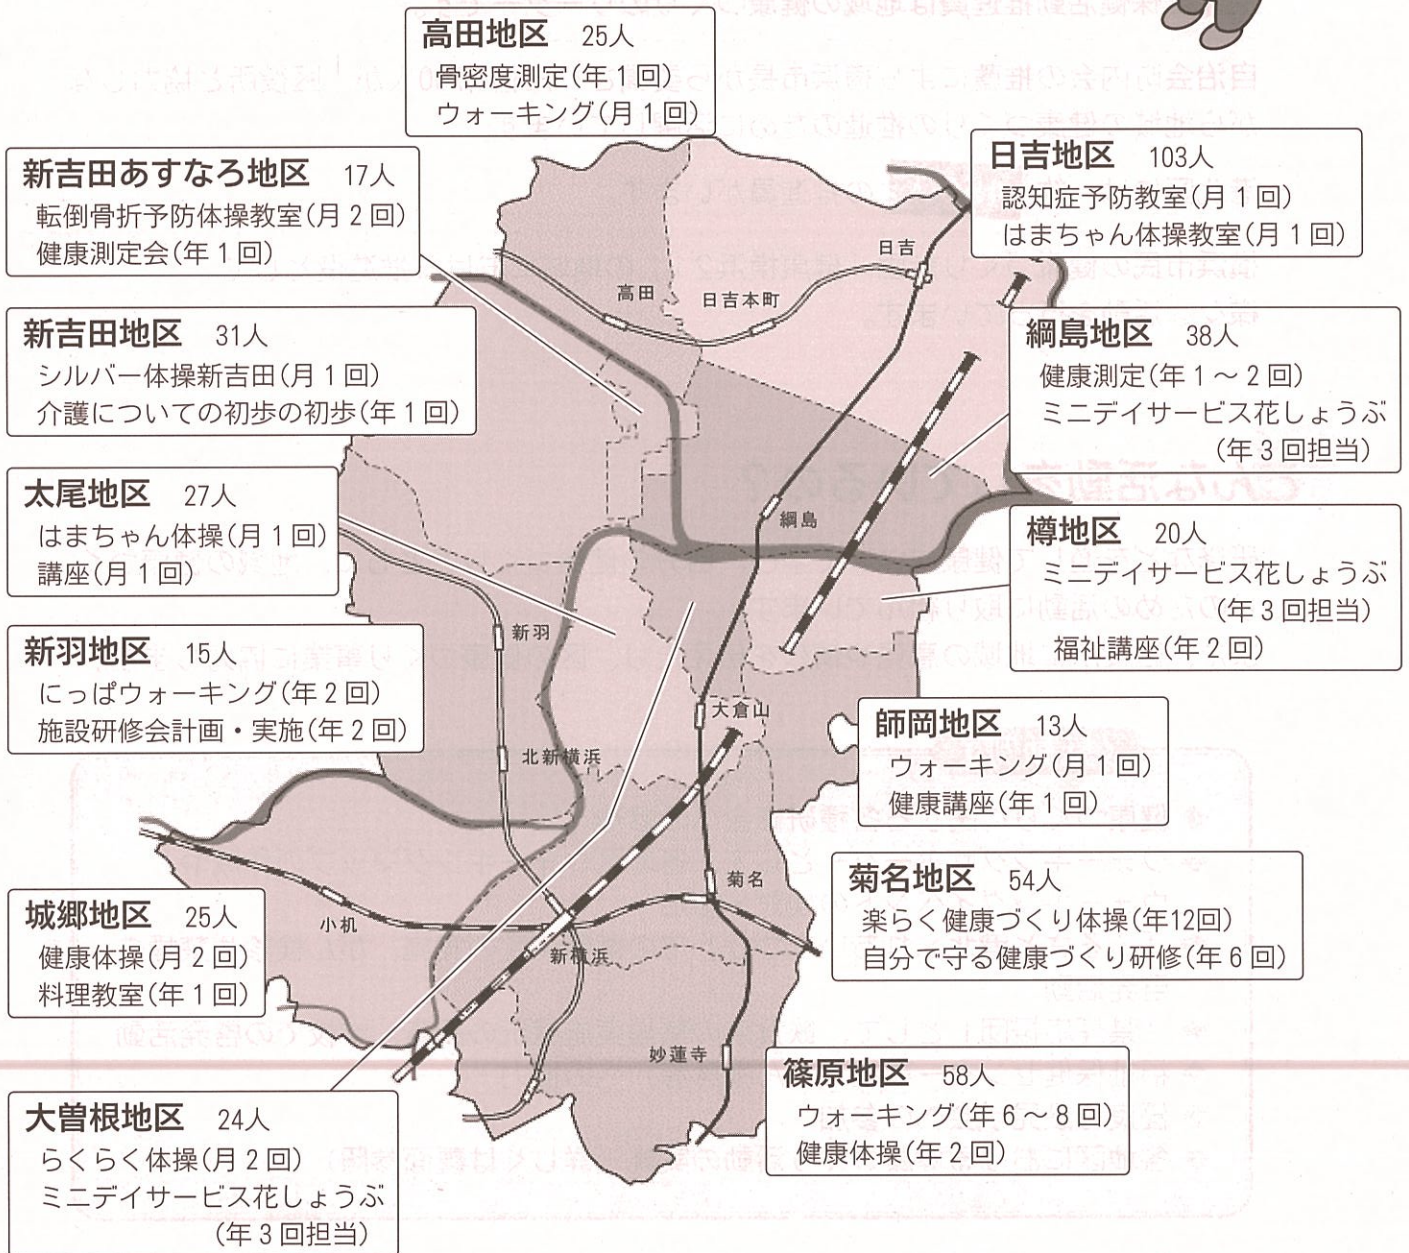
高田地区　25人
骨密度測定(年１回)
ウォーキング(月１回)

新吉田あすなろ地区　17人
転倒骨折予防体操教室(月２回)
健康測定会(年１回)

日吉地区　103人
認知症予防教室(月１回)
はまちゃん体操教室(月１回)

新吉田地区　31人
シルバー体操新吉田(月１回)
介護についての初歩の初歩(年１回)

綱島地区　38人
健康測定(年１～２回)
ミニデイサービス花しょうぶ
(年３回担当)

太尾地区　27人
はまちゃん体操(月１回)
講座(月１回)

樽地区　20人
ミニデイサービス花しょうぶ
(年３回担当)
福祉講座(年２回)

新羽地区　15人
にっぱウォーキング(年２回)
施設研修会計画・実施(年２回)

師岡地区　13人
ウォーキング(月１回)
健康講座(年１回)

菊名地区　54人
楽らく健康づくり体操(年12回)
自分で守る健康づくり研修(年６回)

城郷地区　25人
健康体操(月２回)
料理教室(年１回)

篠原地区　58人
ウォーキング(年６～８回)
健康体操(年２回)

大曽根地区　24人
らくらく体操(月２回)
ミニデイサービス花しょうぶ
(年３回担当)

日吉
高田
日吉本町
綱島
新羽
大倉山
北新横浜
菊名
小机
新横浜
妙蓮寺